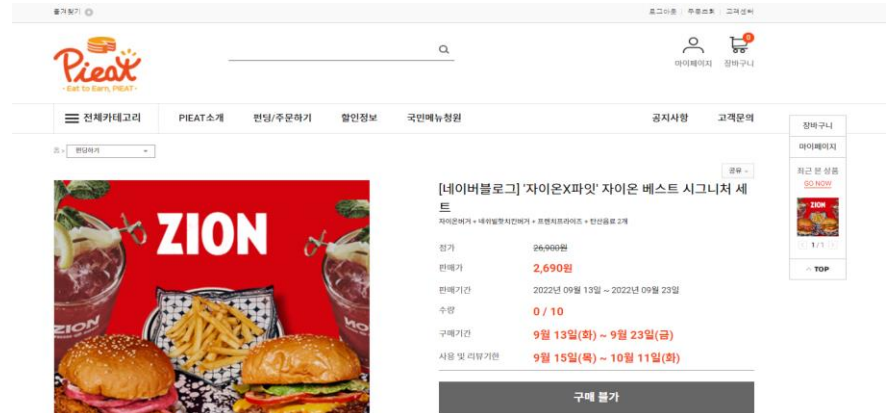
즐겨찾기

로그아웃 | 주문조회 | 고객센터

Pieat
- Eat to Earn, PIEAT -

마이페이지 장바구니

전체카테고리 PIEAT소개 펀딩/주문하기 할인정보 국민메뉴청원 공지사항 고객문의

장바구니
마이페이지
최근 본 상품
GO NOW
1/1
TOP

홈 > 펀딩하기

공유

[네이버블로그] '자이온X파잇' 자이온 베스트 시그니처 세트
자이온버거 + 네쉬빌핫치킨버거 + 프렌치프라이즈 + 탄산음료 2개

ZION

| 정가 | 26,900원 |
|---|---|
| 판매가 | 2,690원 |
| 판매기간 | 2022년 09월 13일 ~ 2022년 09월 23일 |
| 수량 | 0 / 10 |
| 구매기간 | 9월 13일(화) ~ 9월 23일(금) |
| 사용 및 리뷰기한 | 9월 15일(목) ~ 10월 11일(화) |

구매 불가